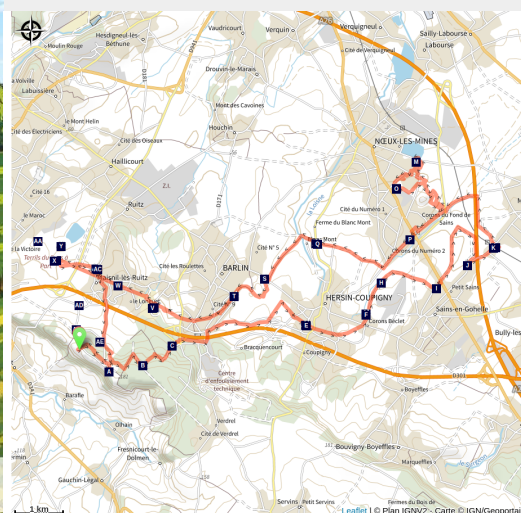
Vaudricourt
Verquin
Verquigneul
Cité de Verquigneul
Sailly-Labourse
Labourse
Hesdigneul-lès-Béthune
Moulin Rouge
Labuissière
Drouvin-le-Marais
Mont des Cavaines
Houchin
Le Mont Hélin
Cité des Electriciens
Cité des Oiseaux
Haillicourt
Z.I.
NŒUX-LES-MINES
Cité 16
Ruitz
Le Maroc
La Victoire
Terrils du Pays à Part
Cité du Numéro 1
Ferme du Blanc Mont
Mont
Corons du Fond de Sains
Corons du Numéro 2
Cité N° 5
Cité les Roulettes
BARLIN
Maisnil-lès-Ruitz
Le Lomby
Cité 9
HERSIN-COUPIGNY
Corons Béclet
Petit Sains
Sains-en-Gohelle
Bully-les
Bracquencourt
Coupigny
Centre d'enfouissement technique
Olhain
Verdrel
Cité de Verdrel
Fresnicourt-le-Dolmen
Gauchin-Légal
Servins
Petit Servins
Bouvigny-Boyeffles
Marqueffles
Fermes du Bois de
Barafle
A
B
C
D
E
F
H
I
J
K
L
M
N
O
P
Q
S
T
U
V
W
X
Y
AA
AC
AD
AE
D301
D937
D341
D188
D171
1 km
Leaflet | © Plan IGNV2 - Carte © IGN/Geoportail